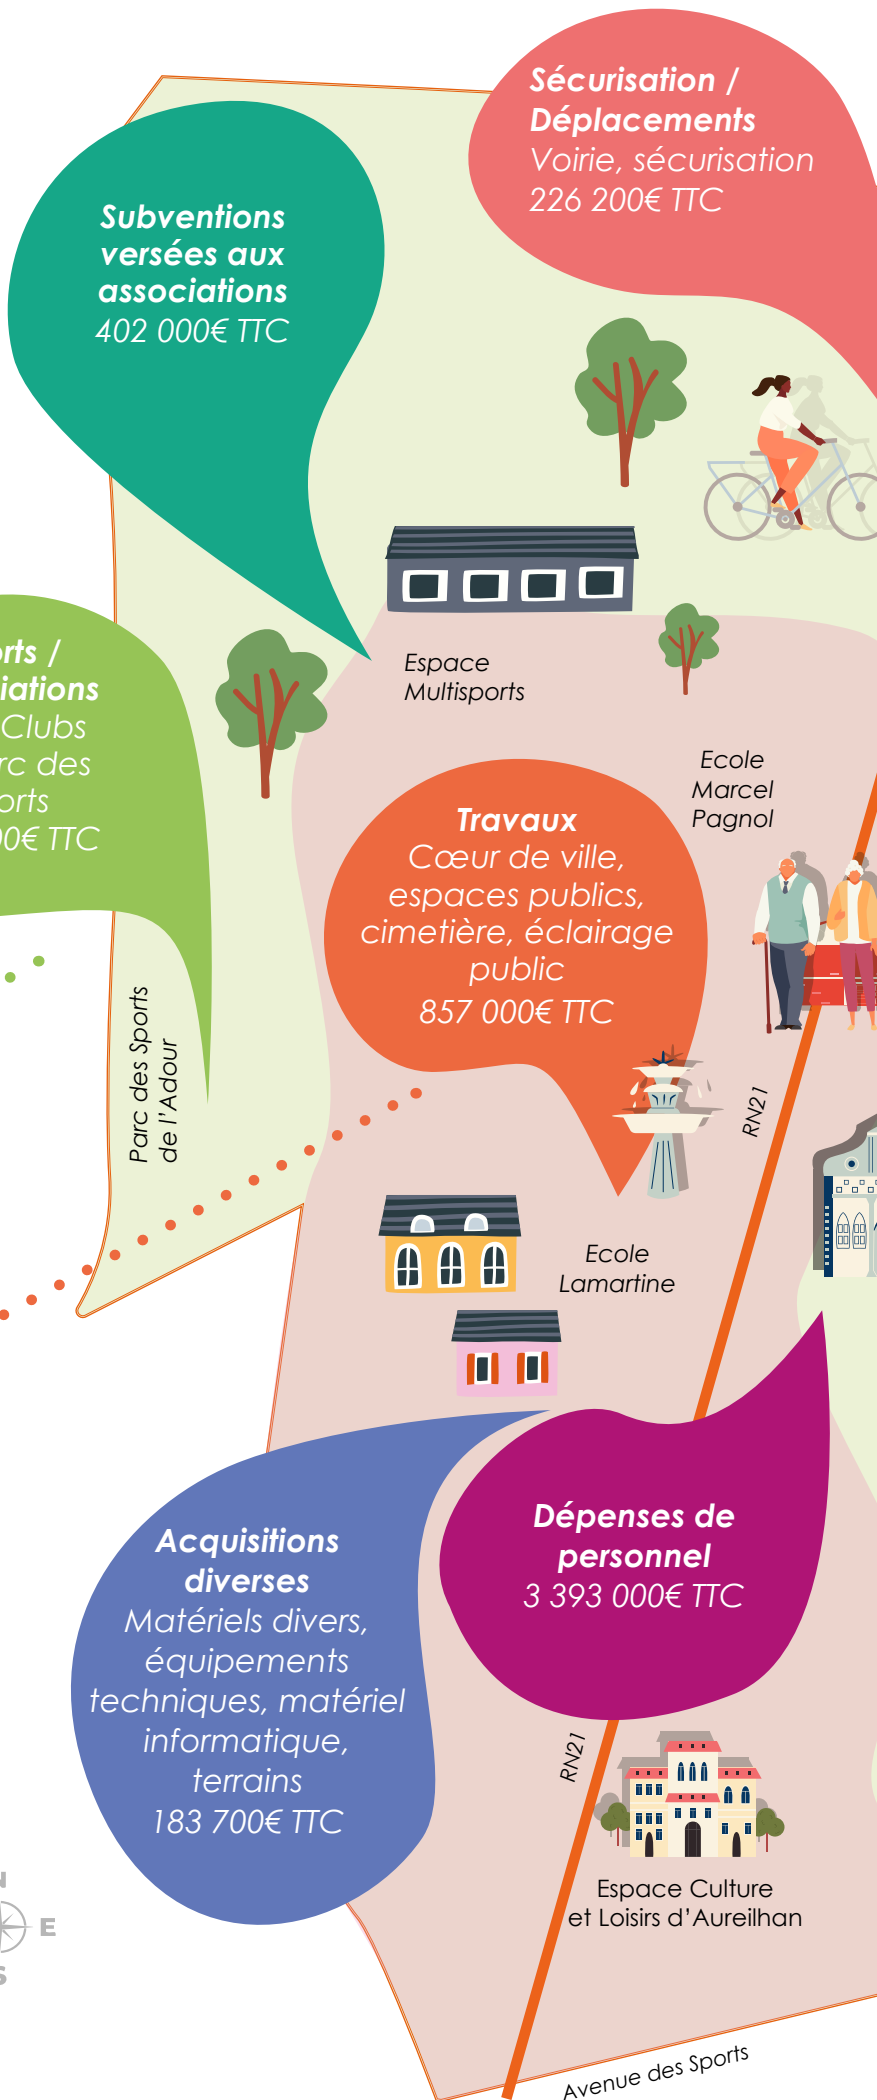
Sécurisation / Déplacements
Voirie, sécurisation
226 200€ TTC

Subventions versées aux associations
402 000€ TTC

rts / iations
Clubs
rc des
orts
0€ TTC

Espace Multisports

Ecole Marcel Pagnol

Travaux
Cœur de ville, espaces publics, cimetière, éclairage public
857 000€ TTC

Parc des Sports de l'Adour

RN21

Ecole Lamartine

Acquisitions diverses
Matériels divers, équipements techniques, matériel informatique, terrains
183 700€ TTC

Dépenses de personnel
3 393 000€ TTC

RN21

Espace Culture et Loisirs d'Aureilhan

N
E
S

Avenue des Sports